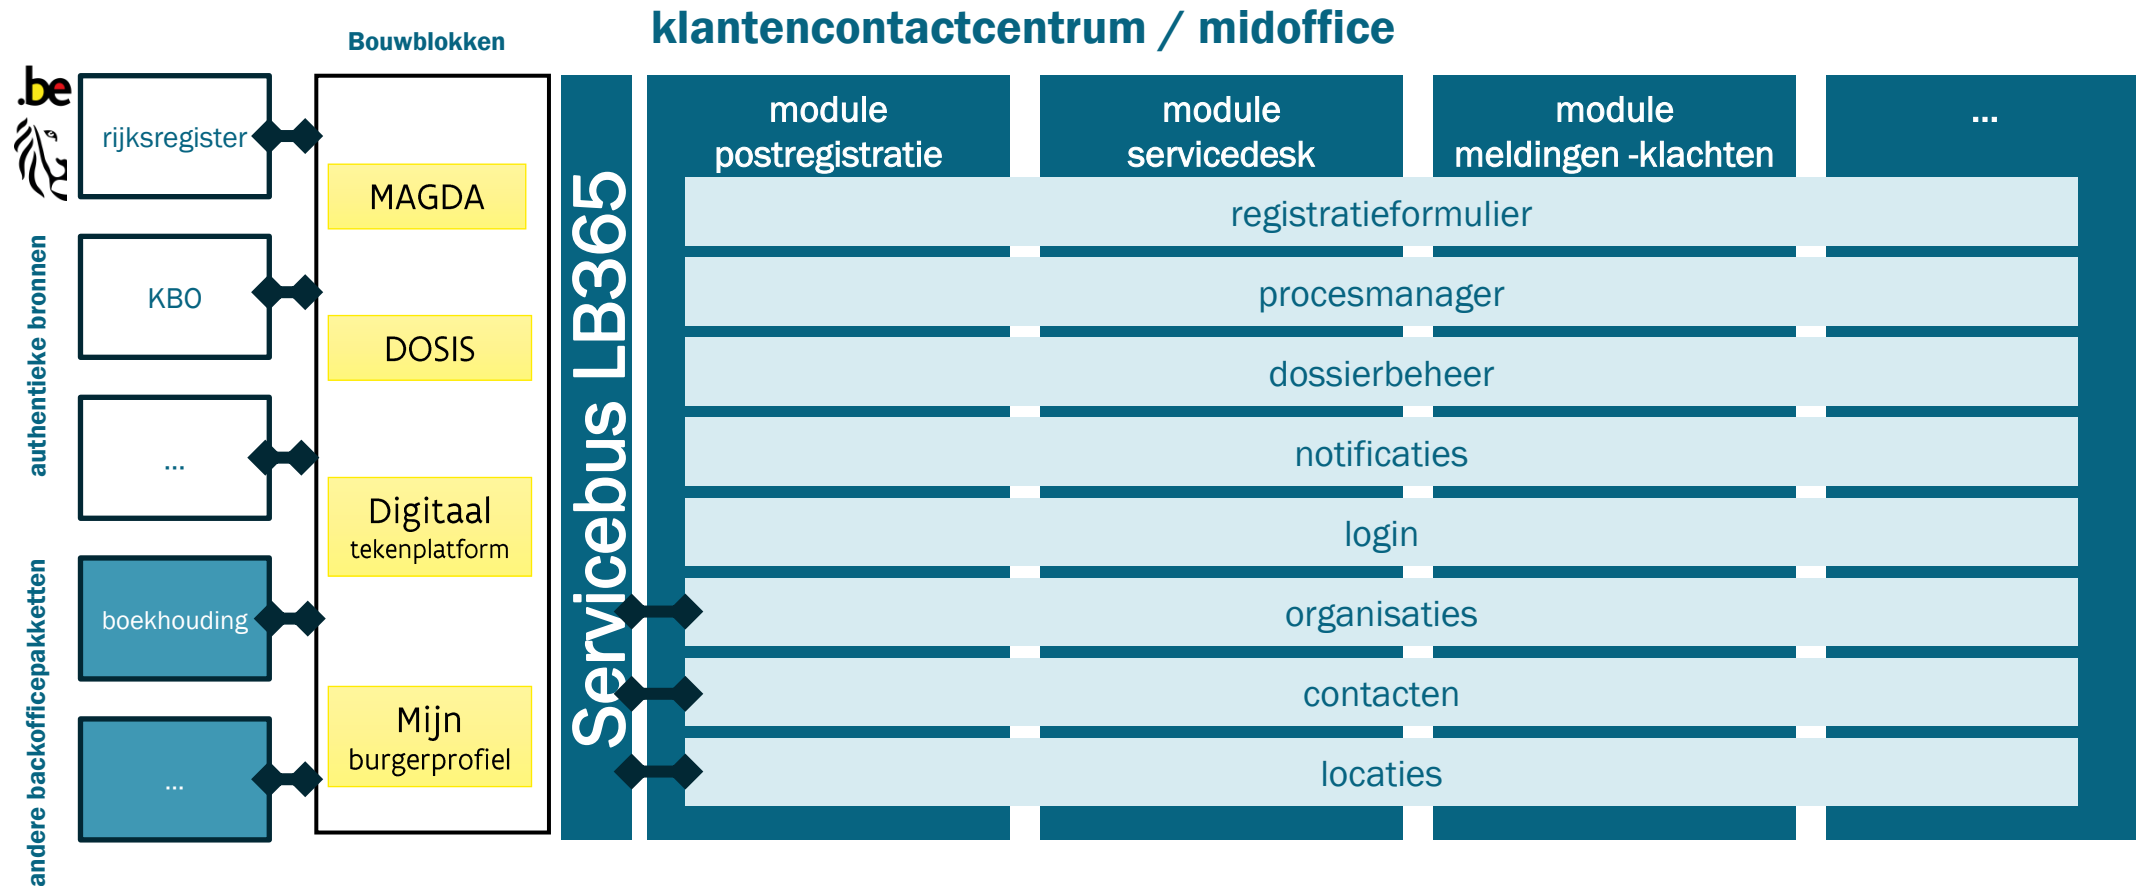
klantencontactcentrum / midoffice

Bouwblokken

.be

authentieke bronnen

rijksregister

KBO

...

andere backofficepakketten

boekhouding

...

MAGDA

DOSIS

Digitaal tekenplatform

Mijn burgerprofiel

Servicebus LB365

module postregistratie

module servicedesk

module meldingen -klachten

...

registratieformulier

procesmanager

dossierbeheer

notificaties

login

organisaties

contacten

locaties